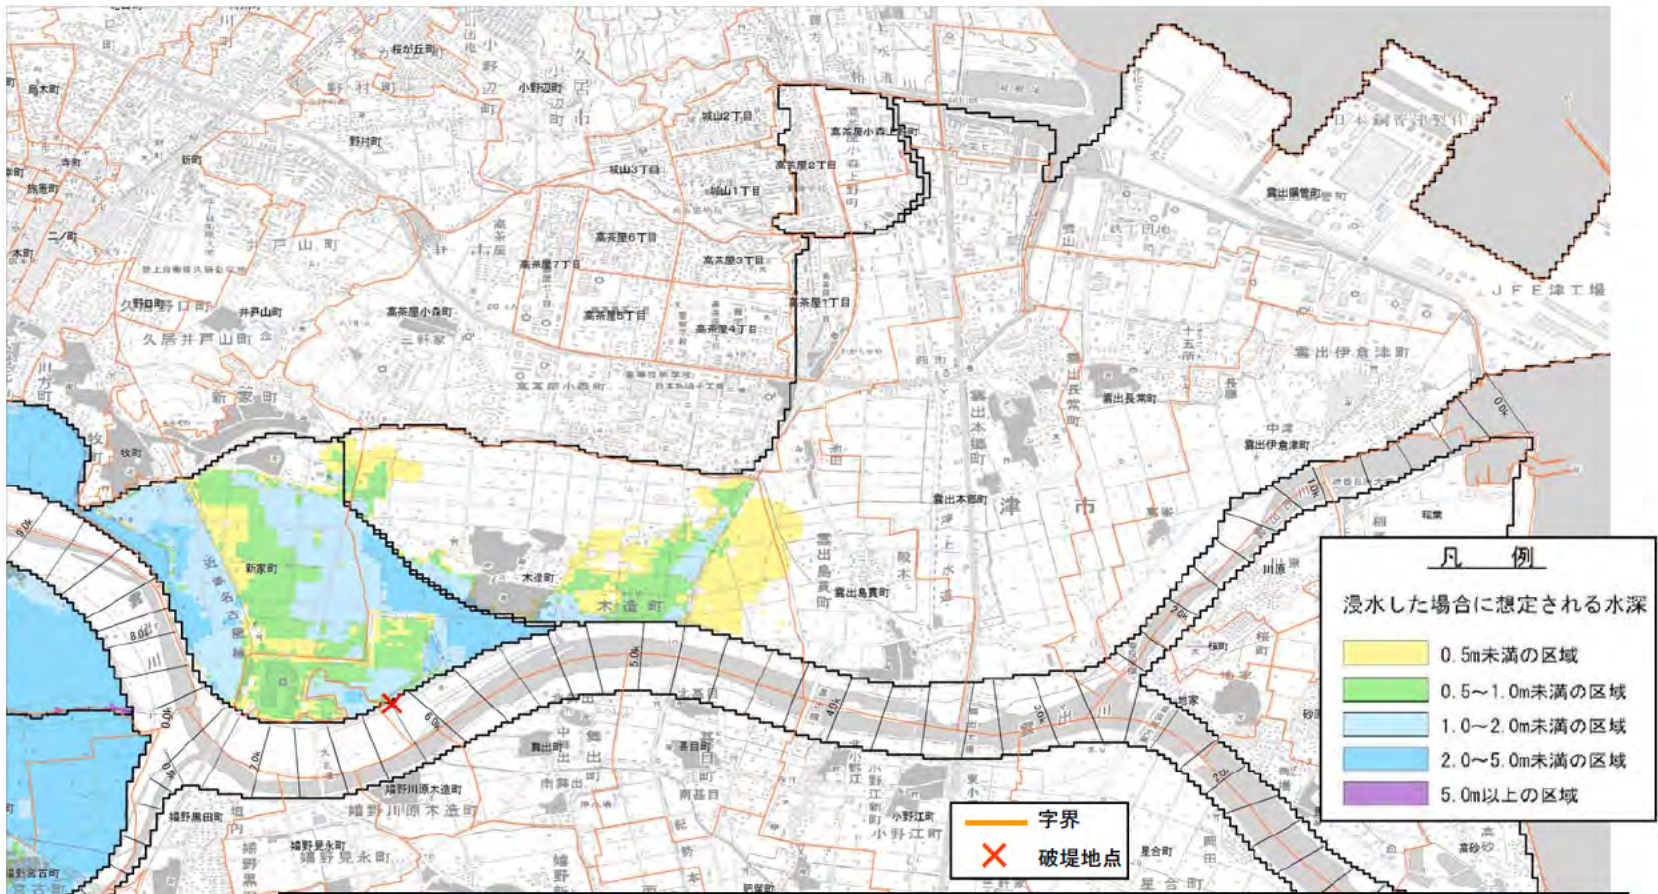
凡　例

浸水した場合に想定される水深

0.5m未満の区域

0.5～1.0m未満の区域

1.0～2.0m未満の区域

2.0～5.0m未満の区域

5.0m以上の区域

字界

破堤地点

桜が丘町
小野辺町
城山2丁目
城山3丁目
城山1丁目
高茶屋小森上野町
高茶屋2丁目
野村町
新町
井戸山町
高茶屋6丁目
高茶屋7丁目
高茶屋3丁目
高茶屋1丁目
高茶屋5丁目
高茶屋4丁目
高茶屋小森町
井戸山町
久居井戸山町
新家町
雲出鋼管町
JFE津工場
日本鋼管津製作所
雲出伊倉津町
雲出長常町
雲出本郷町
津市
雲出島貫町
木造町
新家町
嬉野川原木造町
嬉野黒田町
嬉野見永町
小野江町
星合町
牧町
9.0k
8.0k
7.0k
6.0k
5.0k
4.0k
3.0k
2.0k
1.0k
0.0k